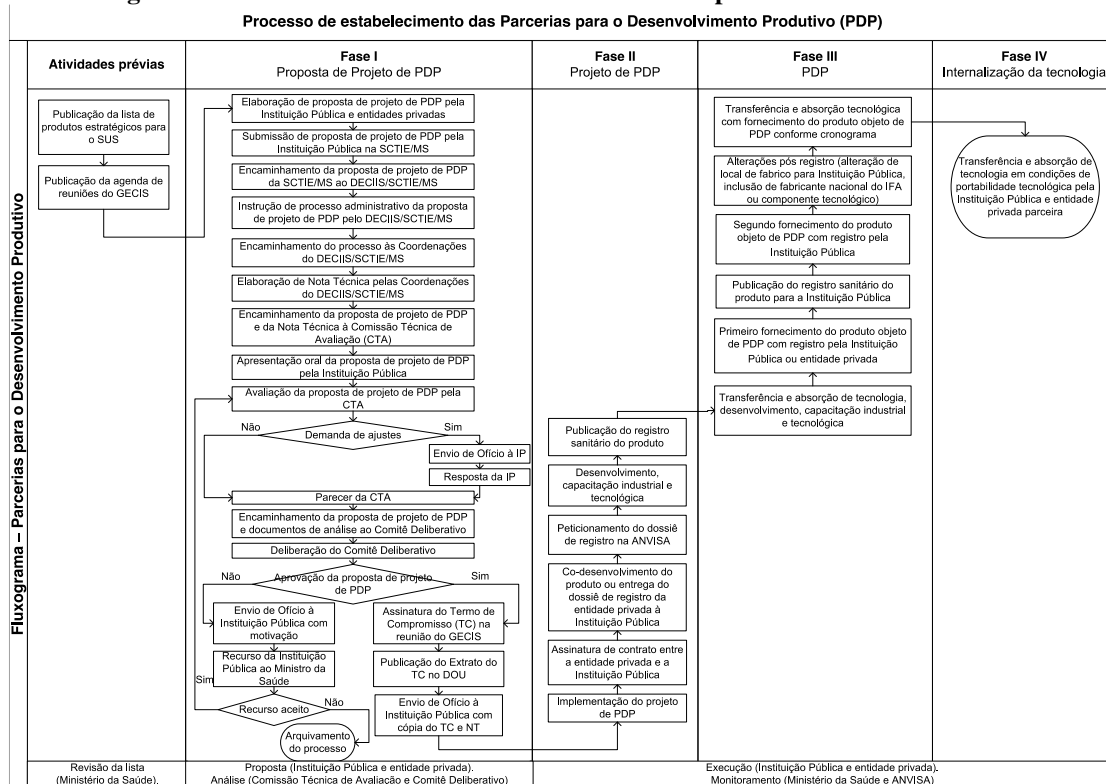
Processo de estabelecimento das Parcerias para o Desenvolvimento Produtivo (PDP)

Fluxograma – Parcerias para o Desenvolvimento Produtivo

Atividades prévias

Publicação da lista de produtos estratégicos para o SUS

Publicação da agenda de reuniões do GECIS

Fase I
Proposta de Projeto de PDP

Elaboração de proposta de projeto de PDP pela Instituição Pública e entidades privadas

Submissão de proposta de projeto de PDP pela Instituição Pública na SCTIE/MS

Encaminhamento da proposta de projeto de PDP da SCTIE/MS ao DECIIS/SCTIE/MS

Instrução de processo administrativo da proposta de projeto de PDP pelo DECIIS/SCTIE/MS

Encaminhamento do processo às Coordenações do DECIIS/SCTIE/MS

Elaboração de Nota Técnica pelas Coordenações do DECIIS/SCTIE/MS

Encaminhamento da proposta de projeto de PDP e da Nota Técnica à Comissão Técnica de Avaliação (CTA)

Apresentação oral da proposta de projeto de PDP pela Instituição Pública

Avaliação da proposta de projeto de PDP pela CTA

Não
Demanda de ajustes
Sim

Envio de Ofício à IP

Resposta da IP

Parecer da CTA

Encaminhamento da proposta de projeto de PDP e documentos de análise ao Comitê Deliberativo

Deliberação do Comitê Deliberativo

Não
Aprovação da proposta de projeto de PDP
Sim

Envio de Ofício à Instituição Pública com motivação

Recurso da Instituição Pública ao Ministro da Saúde

Sim
Recurso aceito
Não

Arquivamento do processo

Assinatura do Termo de Compromisso (TC) na reunião do GECIS

Publicação do Extrato do TC no DOU

Envio de Ofício à Instituição Pública com cópia do TC e NT

Fase II
Projeto de PDP

Implementação do projeto de PDP

Assinatura de contrato entre a entidade privada e a Instituição Pública

Co-desenvolvimento do produto ou entrega do dossiê de registro da entidade privada à Instituição Pública

Peticionamento do dossiê de registro na ANVISA

Desenvolvimento, capacitação industrial e tecnológica

Publicação do registro sanitário do produto

Fase III
PDP

Transferência e absorção de tecnologia, desenvolvimento, capacitação industrial e tecnológica

Primeiro fornecimento do produto objeto de PDP com registro pela Instituição Pública ou entidade privada

Publicação do registro sanitário do produto para a Instituição Pública

Segundo fornecimento do produto objeto de PDP com registro pela Instituição Pública

Alterações pós registro (alteração de local de fabrico para Instituição Pública, inclusão de fabricante nacional do IFA ou componente tecnológico)

Transferência e absorção tecnológica com fornecimento do produto objeto de PDP conforme cronograma

Fase IV
Internalização da tecnologia

Transferência e absorção de tecnologia em condições de portabilidade tecnológica pela Instituição Pública e entidade privada parceira

Revisão da lista (Ministério da Saúde).

Proposta (Instituição Pública e entidade privada). Análise (Comissão Técnica de Avaliação e Comitê Deliberativo)

Execução (Instituição Pública e entidade privada). Monitoramento (Ministério da Saúde e ANVISA)